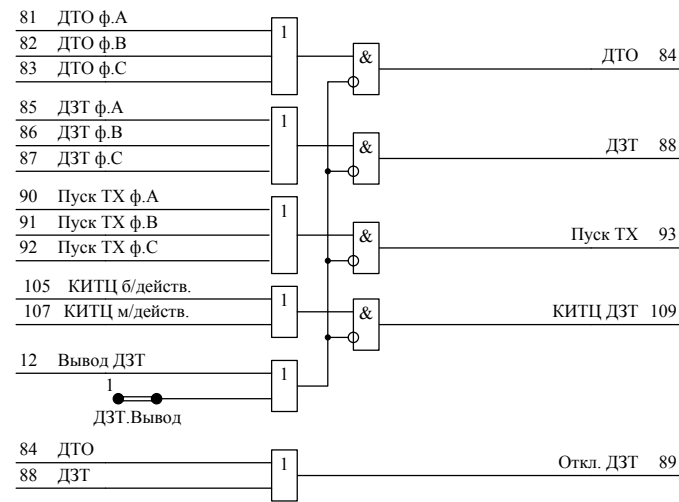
81 ДТО ф.А
82 ДТО ф.В
83 ДТО ф.С
1
&
ДТО 84

85 ДЗТ ф.А
86 ДЗТ ф.В
87 ДЗТ ф.С
1
&
ДЗТ 88

90 Пуск ТХ ф.А
91 Пуск ТХ ф.В
92 Пуск ТХ ф.С
1
&
Пуск ТХ 93

105 КИТЦ б/действ.
107 КИТЦ м/действ.
1
&
КИТЦ ДЗТ 109

12 Вывод ДЗТ
1
ДЗТ.Вывод
1

84 ДТО
88 ДЗТ
1
Откл. ДЗТ 89